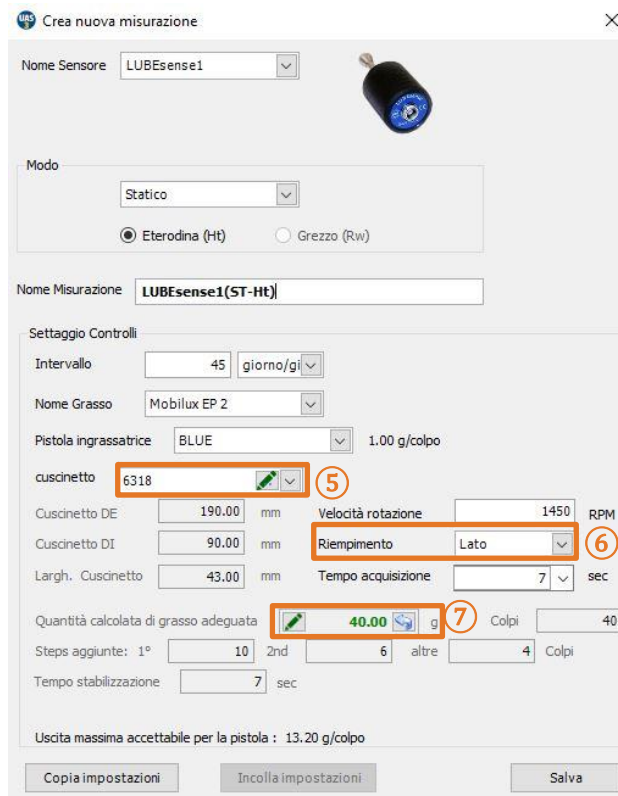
Crea nuova misurazione

Nome Sensore LUBEsense1

Modo

Statico

Eterodina (Ht) Grezzo (Rw)

Nome Misurazione LUBEsense1(ST-Ht)

Settaggio Controlli

Intervallo 45 giorno/gi

Nome Grasso Mobilux EP 2

Pistola ingrassatrice BLUE 1.00 g/colpo

cuscinetto 6318

5

Cuscinetto DE 190.00 mm

Velocità rotazione 1450 RPM

Cuscinetto DI 90.00 mm

Riempimento Lato

6

Largh. Cuscinetto 43.00 mm

Tempo acquisizione 7 sec

Quantità calcolata di grasso adeguata 40.00 g

7

Colpi 40

Steps aggiunte: 1° 10 2nd 6 altre 4 Colpi

Tempo stabilizzazione 7 sec

Uscita massima accettabile per la pistola : 13.20 g/colpo

Copia impostazioni Incolla impostazioni Salva